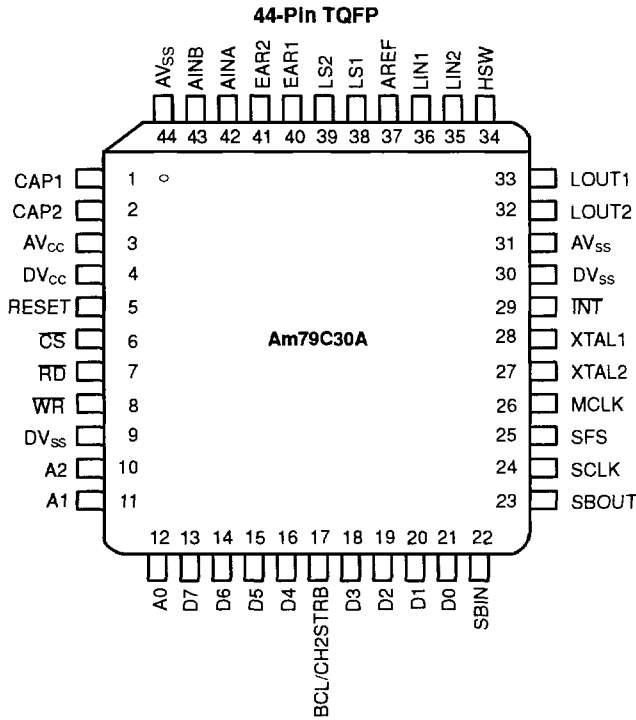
44-Pin TQFP

AV$_{SS}$ AINB AINA EAR2 EAR1 LS2 LS1 AREF LIN1 LIN2 HSW

44 43 42 41 40 39 38 37 36 35 34

CAP1 1
CAP2 2
AV$_{CC}$ 3
DV$_{CC}$ 4
RESET 5
$\overline{CS}$ 6
$\overline{RD}$ 7
$\overline{WR}$ 8
DV$_{SS}$ 9
A2 10
A1 11

33 LOUT1
32 LOUT2
31 AV$_{SS}$
30 DV$_{SS}$
29 $\overline{INT}$
28 XTAL1
27 XTAL2
26 MCLK
25 SFS
24 SCLK
23 SBOUT

Am79C30A

12 13 14 15 16 17 18 19 20 21 22

A0 D7 D6 D5 D4 BCL/CH2STRB D3 D2 D1 D0 SBIN